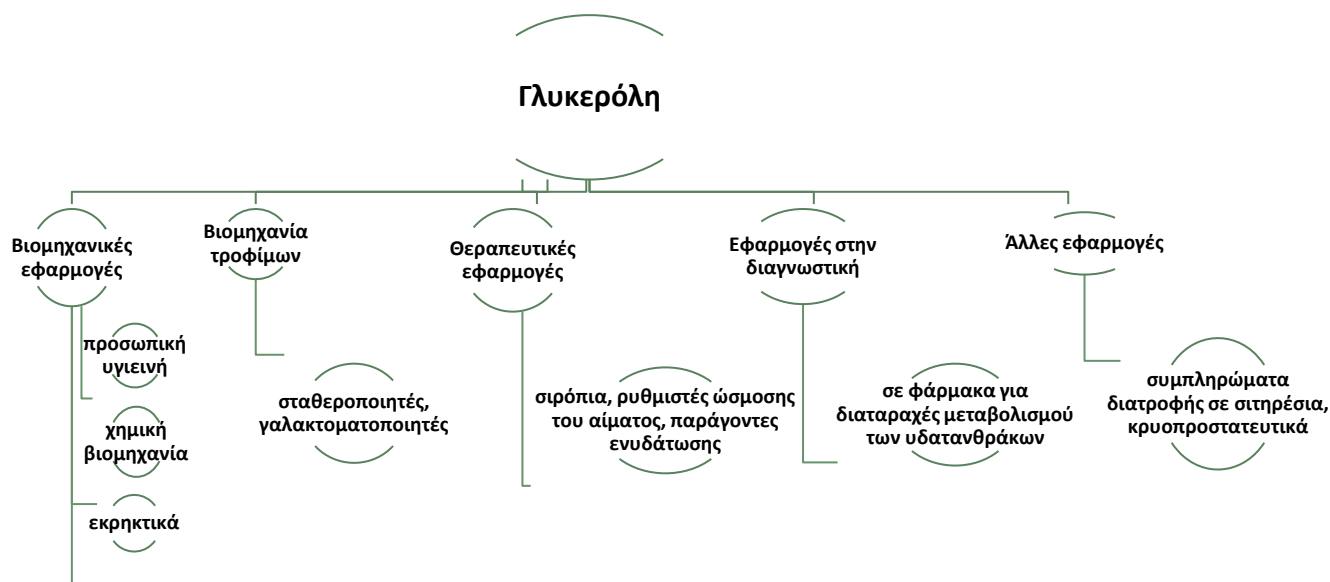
Γλυκερόλη

Βιομηχανικές εφαρμογές

προσωπική υγιεινή

χημική βιομηχανία

εκρηκτικά

Βιομηχανία τροφίμων

σταθεροποιητές, γαλακτοματοποιητές

Θεραπευτικές εφαρμογές

σιρόπια, ρυθμιστές ώσμοσης του αίματος, παράγοντες ενυδάτωσης

Εφαρμογές στην διαγνωστική

σε φάρμακα για διαταραχές μεταβολισμού των υδατανθράκων

Άλλες εφαρμογές

συμπληρώματα διατροφής σε σιτηρέσια, κρυοπροστατευτικά